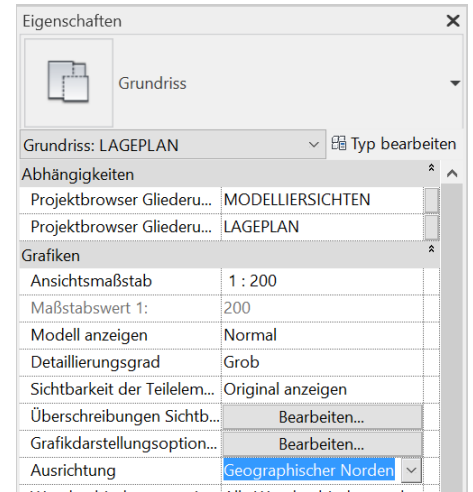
Eigenschaften

Grundriss

Grundriss: LAGEPLAN
Typ bearbeiten

Abhängigkeiten

| | |
|---|---|
| Projektbrowser Gliederu... | MODELLIERSICHTEN |
| Projektbrowser Gliederu... | LAGEPLAN |

Grafiken

| | |
|---|---|
| Ansichtsmaßstab | 1 : 200 |
| Maßstabswert 1: | 200 |
| Modell anzeigen | Normal |
| Detaillierungsgrad | Grob |
| Sichtbarkeit der Teilelem... | Original anzeigen |
| Überschreibungen Sichtb... | Bearbeiten... |
| Grafikdarstellungsoption... | Bearbeiten... |
| Ausrichtung | Geographischer Norden |
| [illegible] | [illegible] |